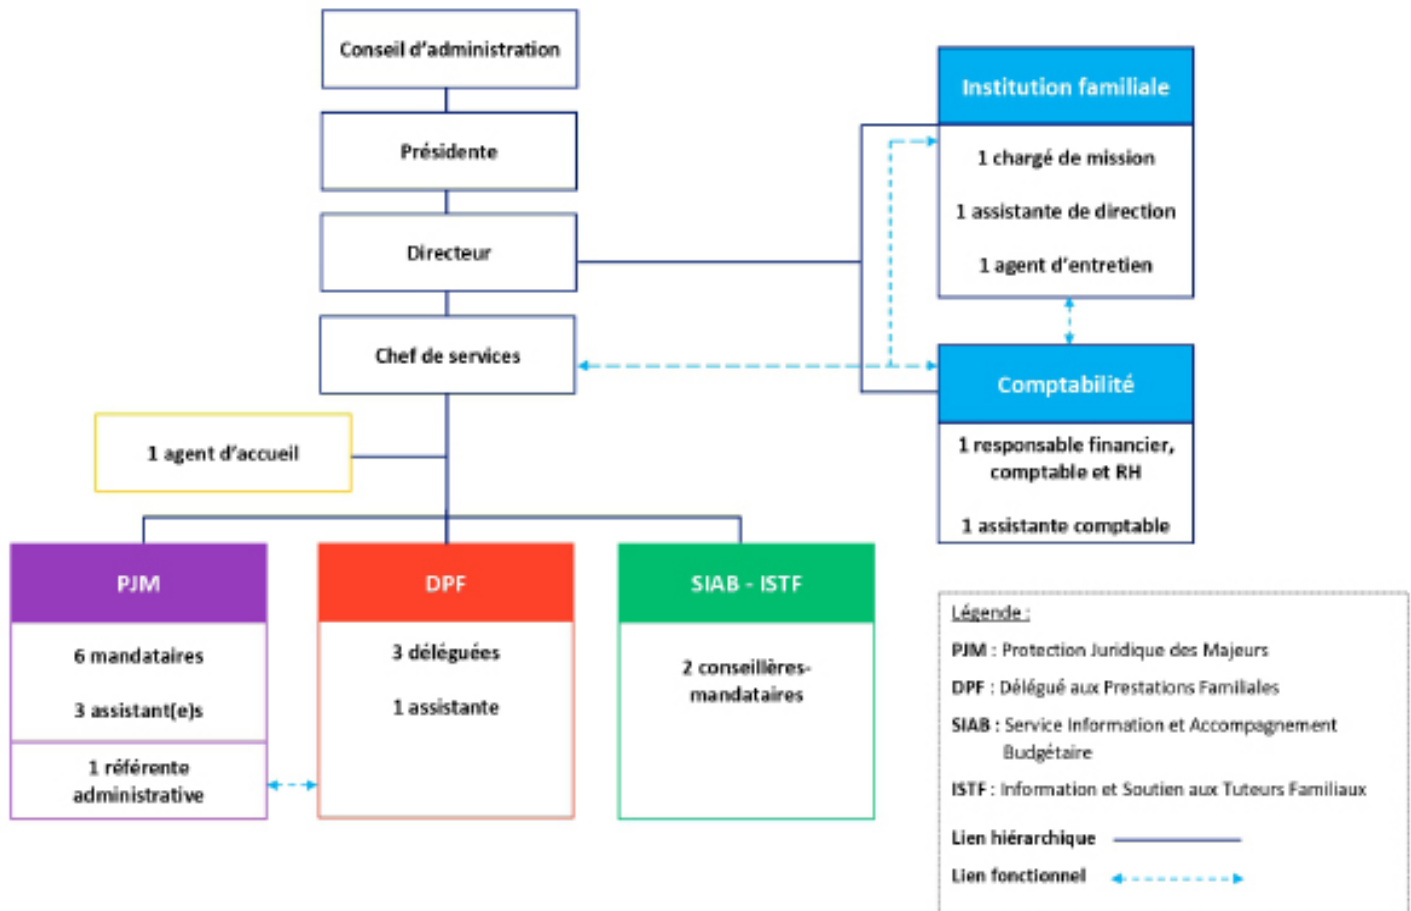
Conseil d'administration

Présidente

Directeur

Chef de services

1 agent d'accueil

Institution familiale

1 chargé de mission

1 assistante de direction

1 agent d'entretien

Comptabilité

1 responsable financier, comptable et RH

1 assistante comptable

PJM

6 mandataires

3 assistant(e)s

1 référente administrative

DPF

3 déléguées

1 assistante

SIAB - ISTF

2 conseillères-mandataires

Légende :

PJM : Protection Juridique des Majeurs

DPF : Délégué aux Prestations Familiales

SIAB : Service Information et Accompagnement Budgétaire

ISTF : Information et Soutien aux Tuteurs Familiaux

Lien hiérarchique

Lien fonctionnel